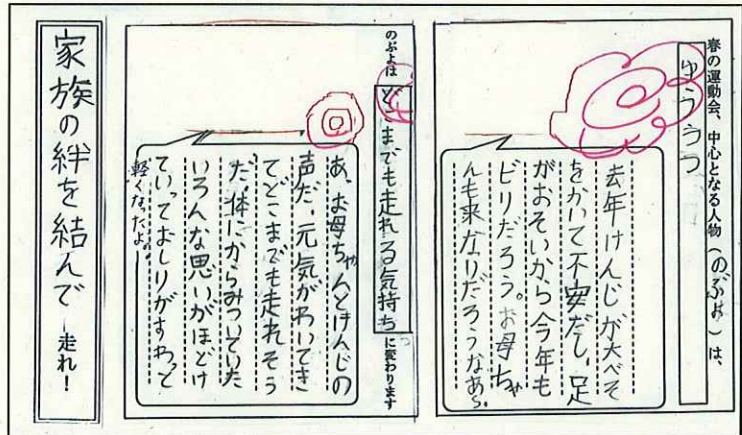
家族の絆を結んで
―走れ！

のぶよは
どこまでも走れる気持ち
に変わります

あ、お母ちゃんとけんじの声だ。元気がわいてきてどこまでも走れそうだ。体にからみついていたいろんな思いがほどけていっておしりがすわって軽くなったよ。

春の運動会、中心となる人物（のぶよ）は、
ゆううつ

去年けんじが大べそをかいて不安だし、足がおそいから今年もビリだろう。お母ちゃんも来ないだろうなあ。